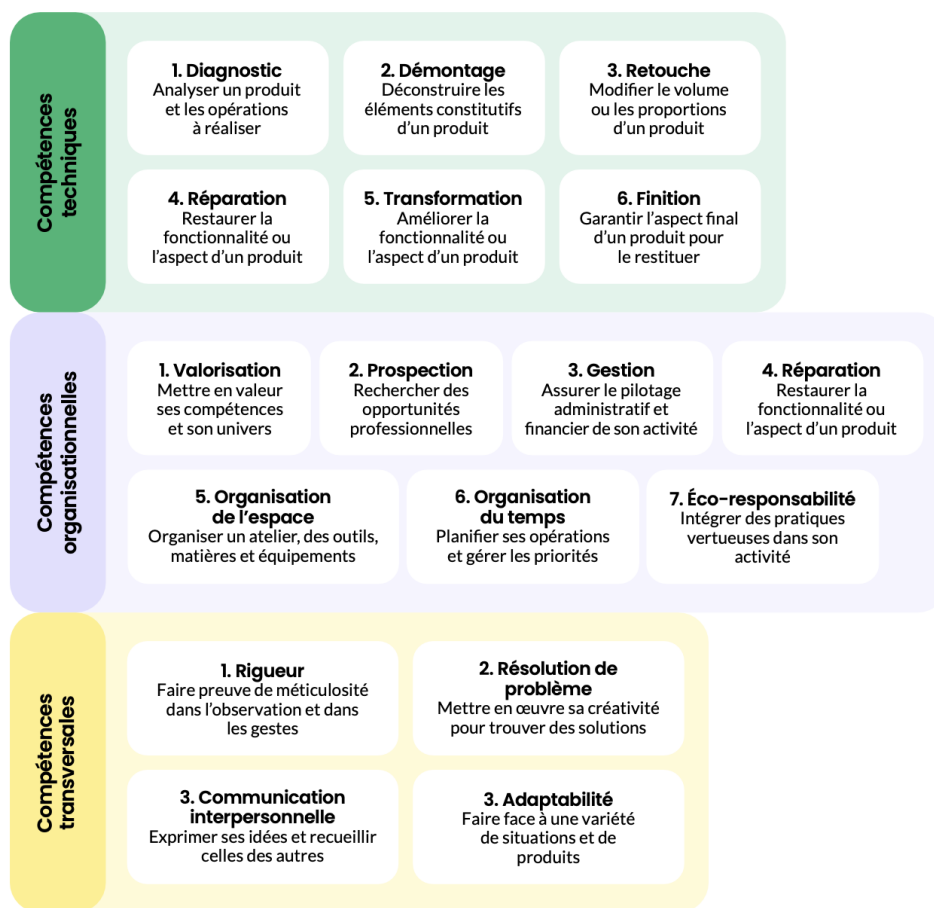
Compétences techniques

1. Diagnostic
Analyser un produit et les opérations à réaliser

2. Démontage
Déconstruire les éléments constitutifs d'un produit

3. Retouche
Modifier le volume ou les proportions d'un produit

4. Réparation
Restaurer la fonctionnalité ou l'aspect d'un produit

5. Transformation
Améliorer la fonctionnalité ou l'aspect d'un produit

6. Finition
Garantir l'aspect final d'un produit pour le restituer

Compétences organisationnelles

1. Valorisation
Mettre en valeur ses compétences et son univers

2. Prospection
Rechercher des opportunités professionnelles

3. Gestion
Assurer le pilotage administratif et financier de son activité

4. Réparation
Restaurer la fonctionnalité ou l'aspect d'un produit

5. Organisation de l'espace
Organiser un atelier, des outils, matières et équipements

6. Organisation du temps
Planifier ses opérations et gérer les priorités

7. Éco-responsabilité
Intégrer des pratiques vertueuses dans son activité

Compétences transversales

1. Rigueur
Faire preuve de méticulosité dans l'observation et dans les gestes

2. Résolution de problème
Mettre en œuvre sa créativité pour trouver des solutions

3. Communication interpersonnelle
Exprimer ses idées et recueillir celles des autres

3. Adaptabilité
Faire face à une variété de situations et de produits